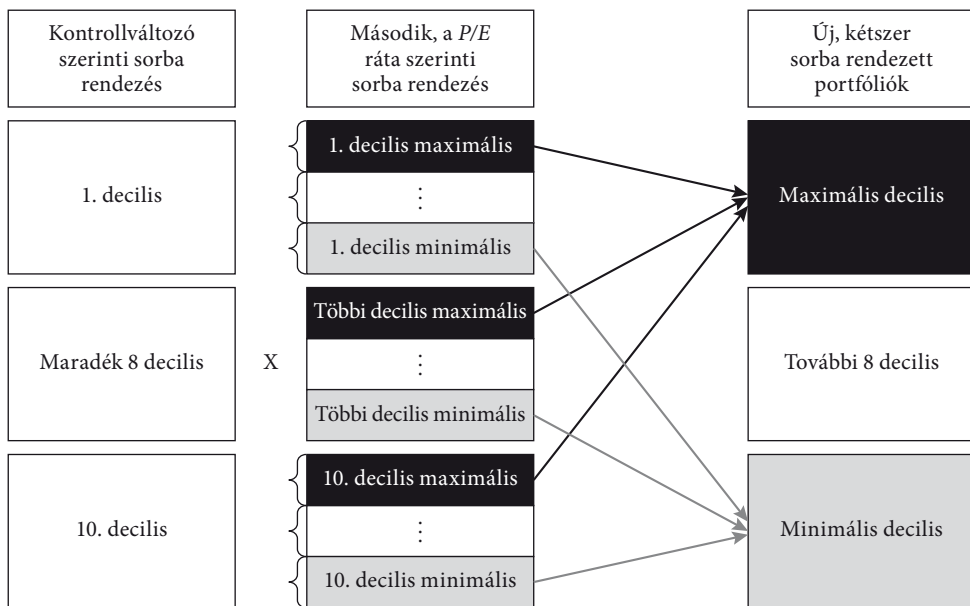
Kontrollváltozó szerinti sorba rendezés

Második, a *P/E* ráta szerinti sorba rendezés

Új, kétszer sorba rendezett portfóliók

1. decilis

1. decilis maximális

⋮

1. decilis minimális

Maximális decilis

Maradék 8 decilis

X

Többi decilis maximális

⋮

Többi decilis minimális

További 8 decilis

10. decilis

10. decilis maximális

⋮

10. decilis minimális

Minimális decilis